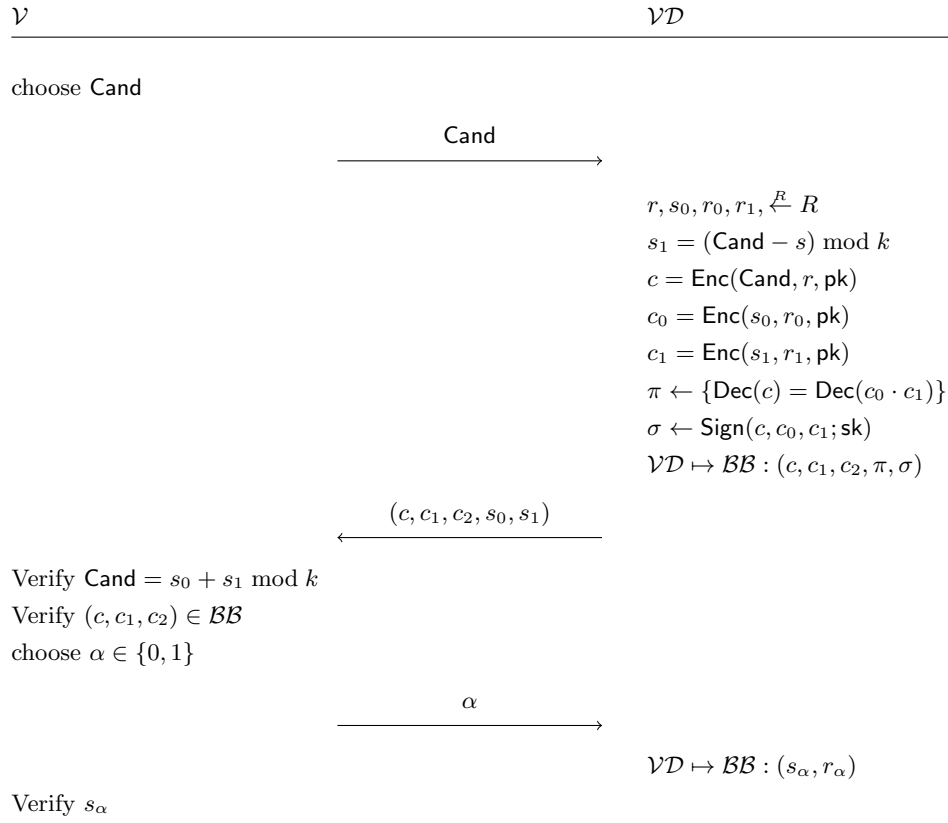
$\mathcal{V}$

$\mathcal{VD}$

choose $\mathsf{Cand}$

$\mathsf{Cand}$

$r, s_0, r_0, r_1, \xleftarrow{R} R$
$s_1 = (\mathsf{Cand} - s) \bmod k$
$c = \mathsf{Enc}(\mathsf{Cand}, r, \mathsf{pk})$
$c_0 = \mathsf{Enc}(s_0, r_0, \mathsf{pk})$
$c_1 = \mathsf{Enc}(s_1, r_1, \mathsf{pk})$
$\pi \leftarrow \{\mathsf{Dec}(c) = \mathsf{Dec}(c_0 \cdot c_1)\}$
$\sigma \leftarrow \mathsf{Sign}(c, c_0, c_1; \mathsf{sk})$
$\mathcal{VD} \mapsto \mathcal{BB} : (c, c_1, c_2, \pi, \sigma)$

$(c, c_1, c_2, s_0, s_1)$

Verify $\mathsf{Cand} = s_0 + s_1 \bmod k$
Verify $(c, c_1, c_2) \in \mathcal{BB}$
choose $\alpha \in \{0, 1\}$

$\alpha$

$\mathcal{VD} \mapsto \mathcal{BB} : (s_\alpha, r_\alpha)$

Verify $s_\alpha$